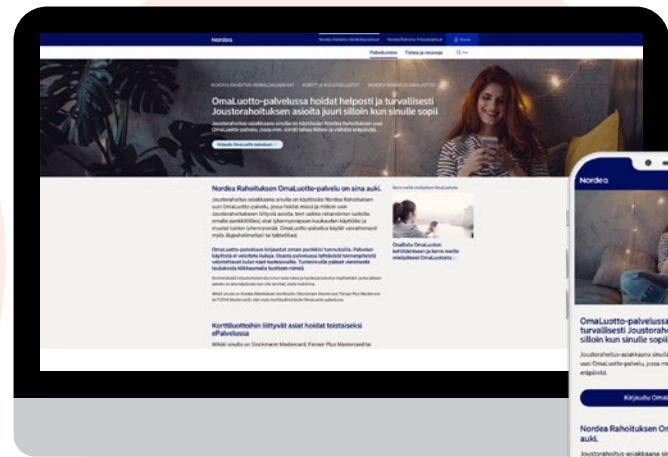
Nordea

Palvelumme Tietoa ja neuvoja

OmaLuotto-palvelussa hoidat helposti ja turvallisesti Joustorahoituksen asioita juuri silloin kun sinulle sopii

Kirjaudu OmaLuotto-palveluun

Nordea Rahoituksen OmaLuotto-palvelu on aina auki.

Kortiluottoihin liittyvät asiat hoidat toistaiseksi ePalvelussa

Oudista OmaLuoton

Nordea

OmaLuotto-palvelussa turvallisesti Joustorahoi silloin kun sinulle sopii

Kirjaudu Omal

Nordea Rahoituksen On auki.